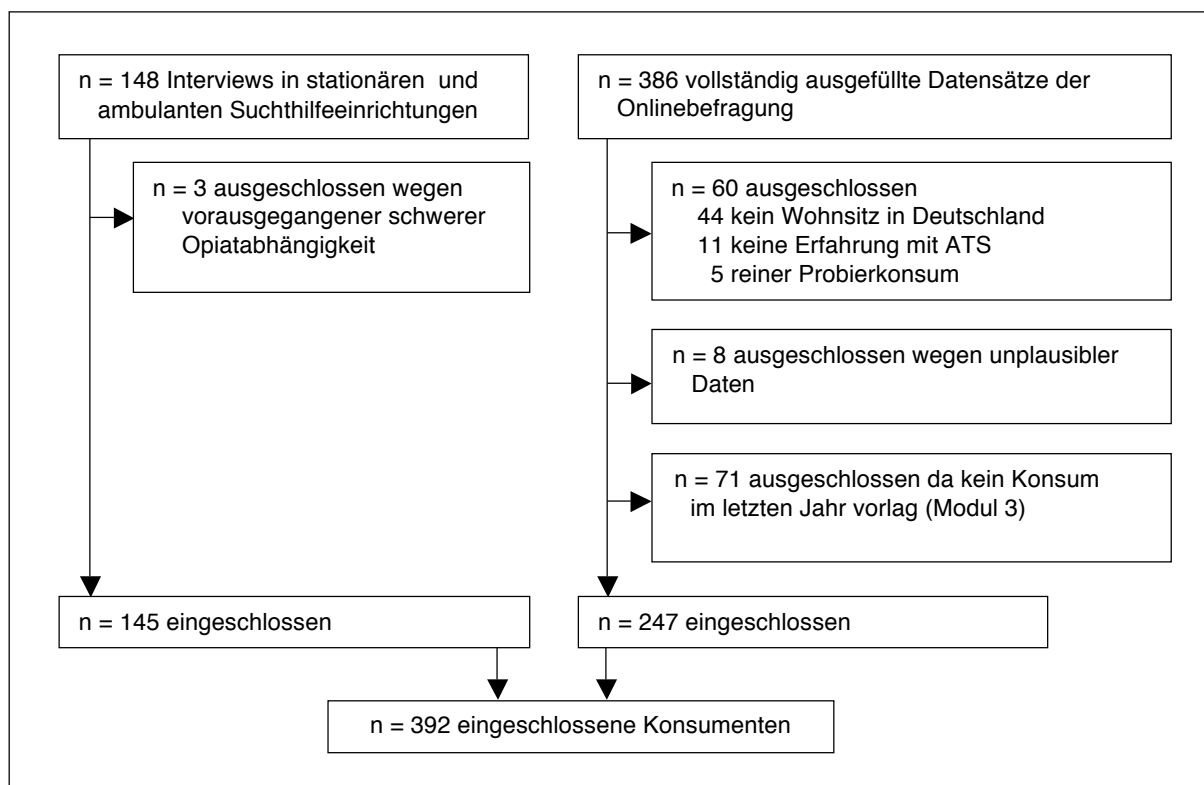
n = 148 Interviews in stationären und ambulanten Suchthilfeeinrichtungen

n = 3 ausgeschlossen wegen vorausgegangener schwerer Opiatabhängigkeit

n = 386 vollständig ausgefüllte Datensätze der Onlinebefragung

n = 60 ausgeschlossen
44 kein Wohnsitz in Deutschland
11 keine Erfahrung mit ATS
5 reiner Probierkonsum

n = 8 ausgeschlossen wegen unplausibler Daten

n = 71 ausgeschlossen da kein Konsum im letzten Jahr vorlag (Modul 3)

n = 145 eingeschlossen

n = 247 eingeschlossen

n = 392 eingeschlossene Konsumenten